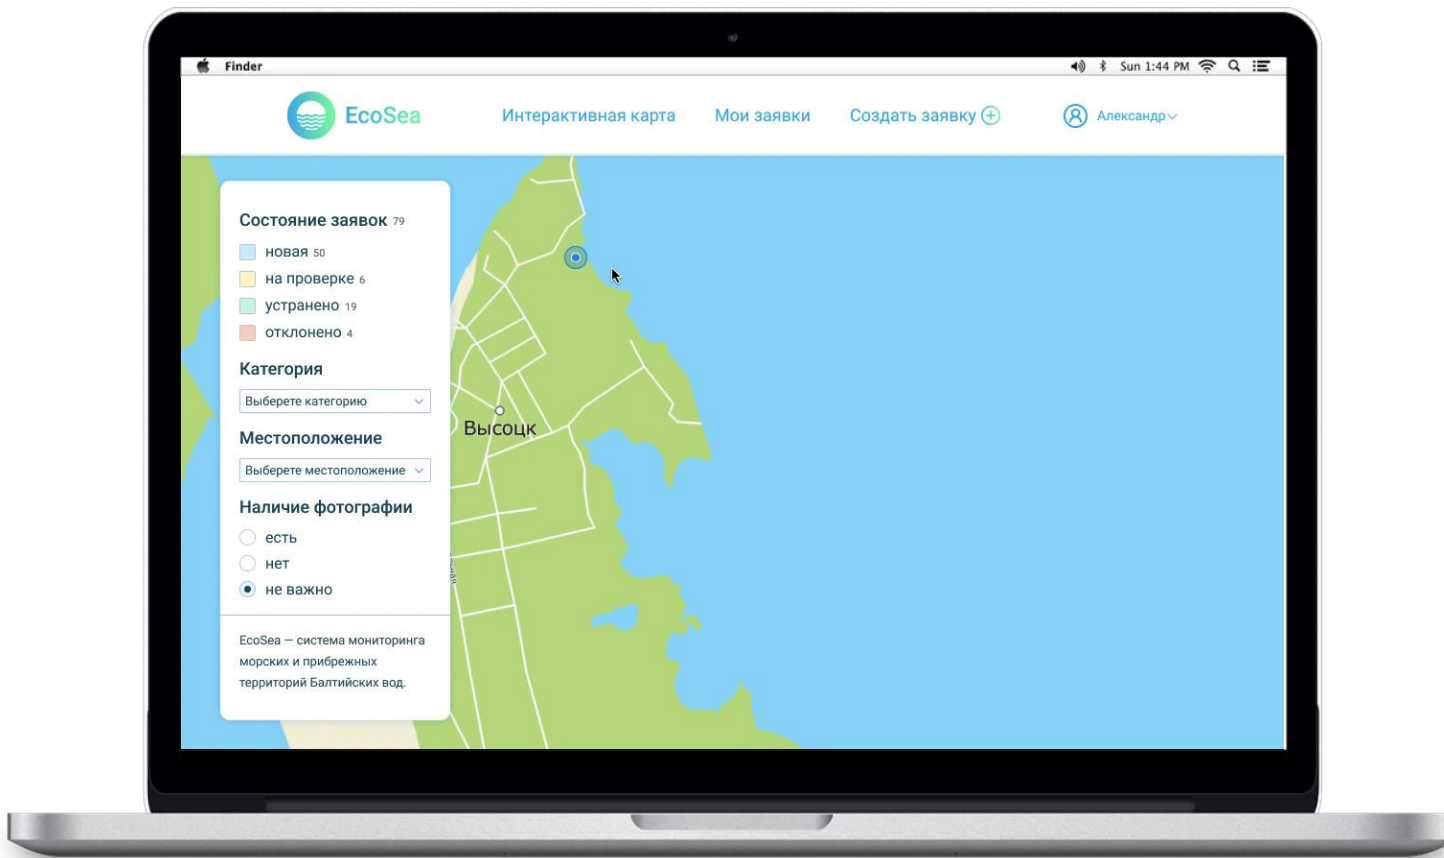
Finder Sun 1:44 PM

EcoSea

Интерактивная карта Мои заявки Создать заявку

Александр

Состояние заявок 79

новая 50

на проверке 6

устранено 19

отклонено 4

Категория

Выберете категорию

Местоположение

Выберете местоположение

Наличие фотографии

есть

нет

не важно

EcoSea — система мониторинга морских и прибрежных территорий Балтийских вод.

Высоцк